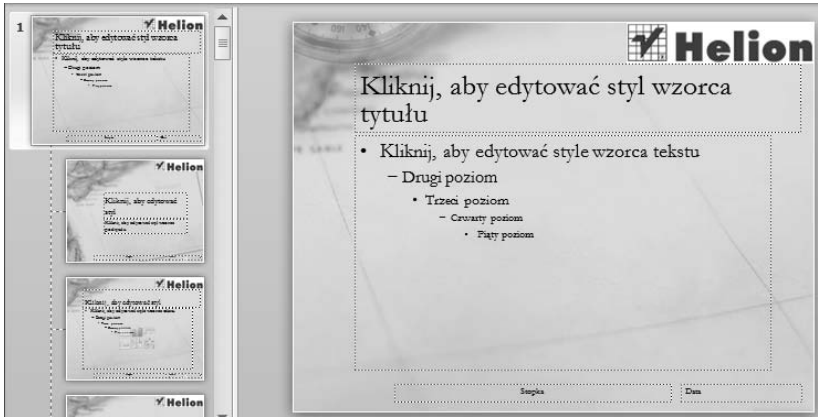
1

Helion

Kliknij, aby edytować styl wzorca tytułu

Kliknij, aby edytować style wzorca tekstu

Helion

Kliknij, aby edytować styl

Helion

Kliknij, aby edytować styl

Helion

Helion

Kliknij, aby edytować styl wzorca tytułu

• Kliknij, aby edytować style wzorca tekstu
– Drugi poziom
• Trzeci poziom
– Czwarty poziom
• Piąty poziom

Stopka

Data